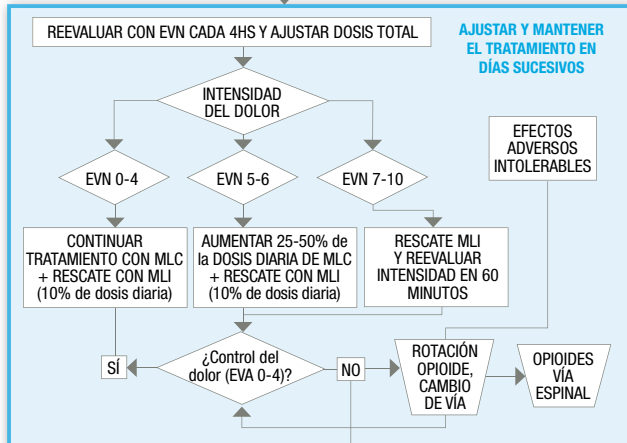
REEVALUAR CON EVN CADA 4HS Y AJUSTAR DOSIS TOTAL

AJUSTAR Y MANTENER EL TRATAMIENTO EN DÍAS SUCESIVOS

INTENSIDAD DEL DOLOR

EFECTOS ADVERSOS INTOLERABLES

EVN 0-4

EVN 5-6

EVN 7-10

CONTINUAR TRATAMIENTO CON MLC + RESCATE CON MLI (10% de dosis diaria)

AUMENTAR 25-50% de la DOSIS DIARIA DE MLC + RESCATE CON MLI (10% de dosis diaria)

RESCATE MLI Y REEVALUAR INTENSIDAD EN 60 MINUTOS

SÍ

¿Control del dolor (EVA 0-4)?

NO

ROTACIÓN OPIOIDE, CAMBIO DE VÍA

OPIOIDES VÍA ESPINAL